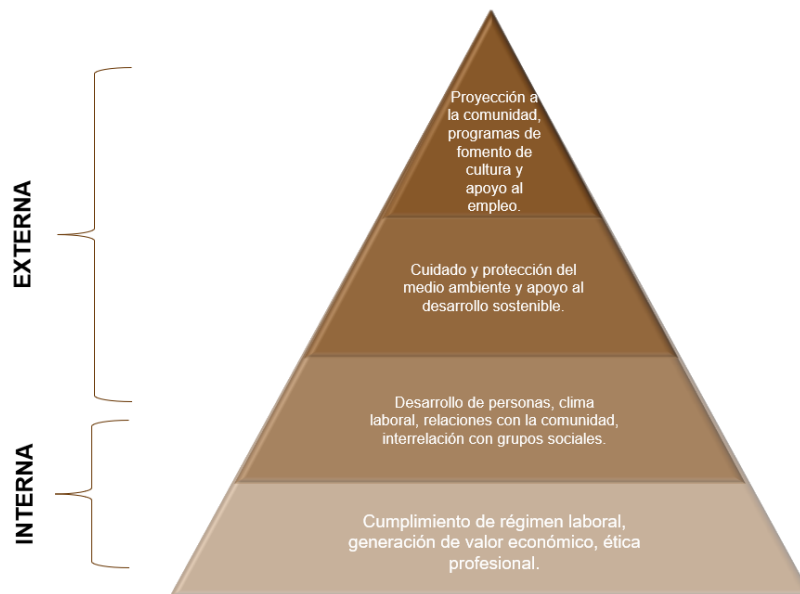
EXTERNA

INTERNA

Proyección a la comunidad, programas de fomento de cultura y apoyo al empleo.

Cuidado y protección del medio ambiente y apoyo al desarrollo sostenible.

Desarrollo de personas, clima laboral, relaciones con la comunidad, interrelación con grupos sociales.

Cumplimiento de régimen laboral, generación de valor económico, ética profesional.